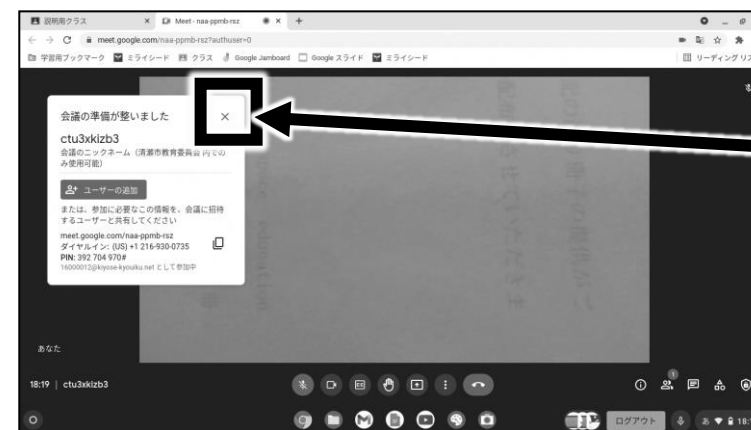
説明用クラス × Meet - naa-ppmb-rsz × +

meet.google.com/naa-ppmb-rsz?authuser=0

学習用ブックマーク ミライシード クラス Google Jamboard Google スライド ミライシード

リーディング リス

会議の準備が整いました ×

ctu3xkizb3

会議のニックネーム（清瀬市教育委員会 内でのみ使用可能）

ユーザーの追加

または、参加に必要なこの情報を、会議に招待するユーザーと共有してください

meet.google.com/naa-ppmb-rsz
ダイヤルイン: (US) +1 216-930-0735
PIN: 392 704 970#
16000012@kiyose-kyouiku.net として参加中

あなた

18:19 | ctu3xkizb3

ログアウト

18: